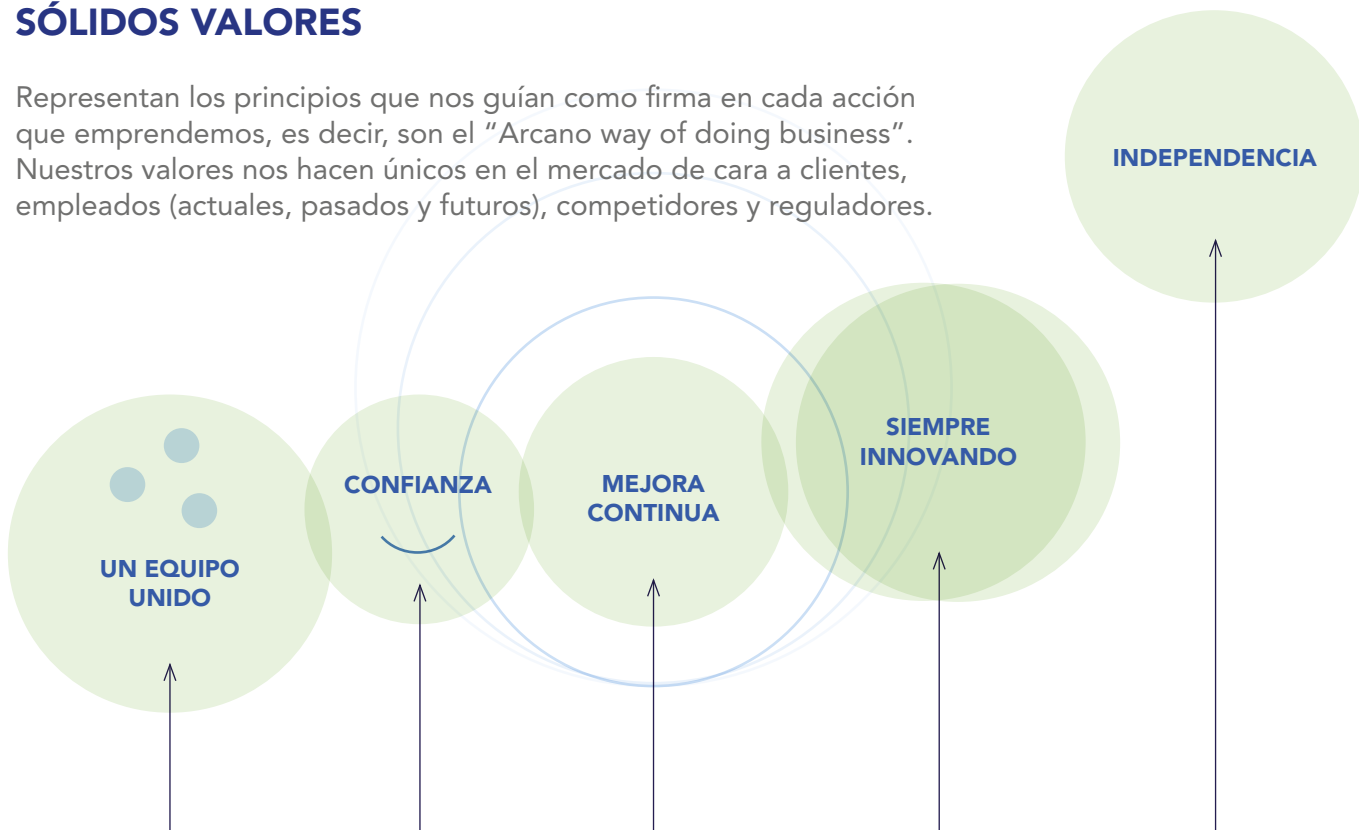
SÓLIDOS VALORES

Representan los principios que nos guían como firma en cada acción que emprendemos, es decir, son el "Arcano way of doing business". Nuestros valores nos hacen únicos en el mercado de cara a clientes, empleados (actuales, pasados y futuros), competidores y reguladores.

INDEPENDENCIA

SIEMPRE INNOVANDO

CONFIANZA

MEJORA CONTINUA

UN EQUIPO UNIDO